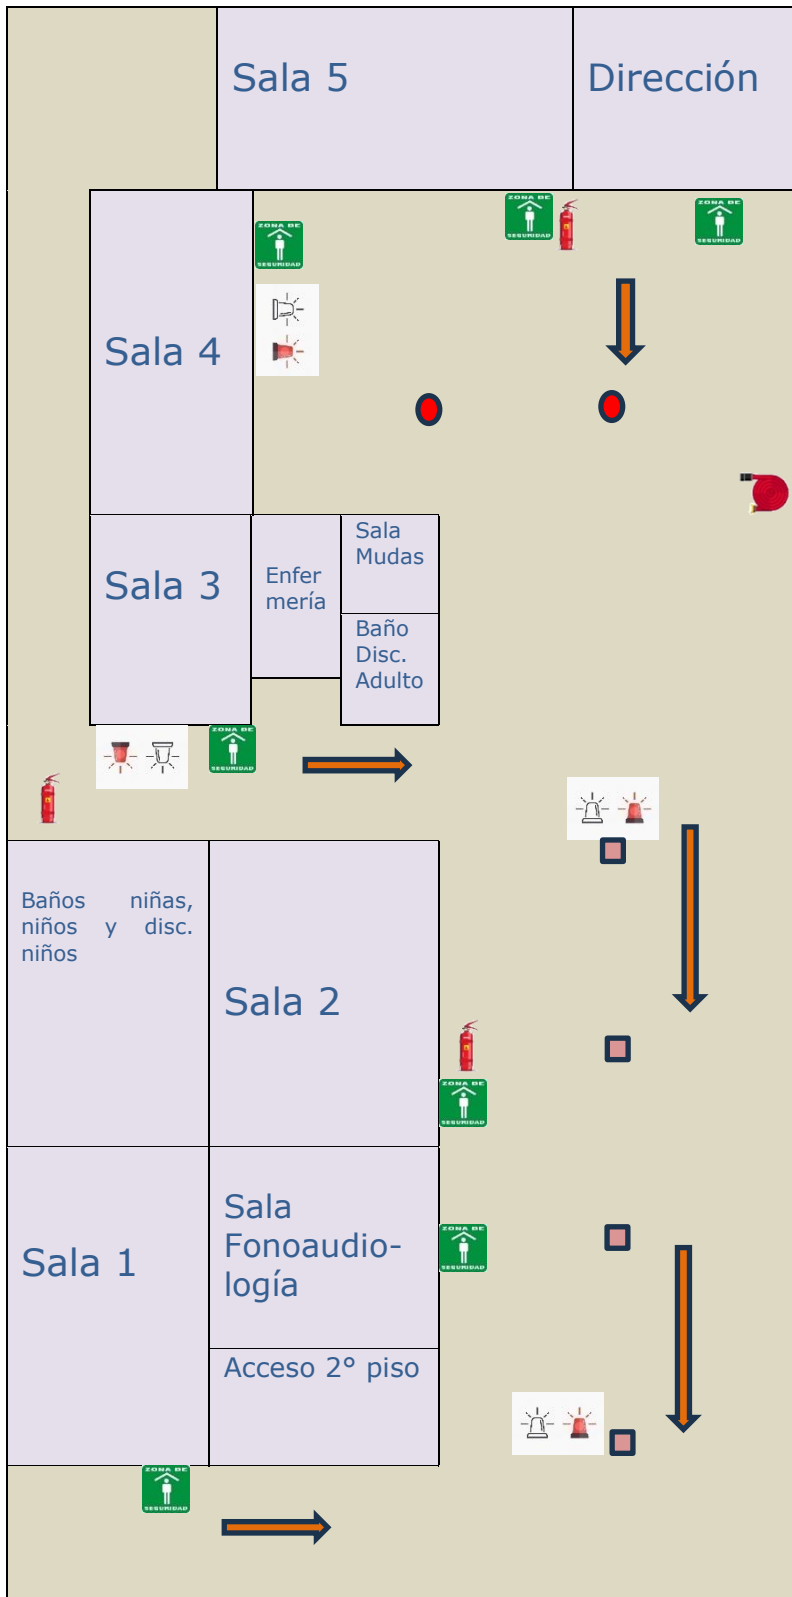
Sala 5

Dirección

ZONA DE SEGURIDAD

ZONA DE SEGURIDAD

ZONA DE SEGURIDAD

Sala 4

Sala 3

Enfermería

Sala Mudas

Baño Disc. Adulto

ZONA DE SEGURIDAD

Baños niñas, niños y disc. niños

Sala 2

ZONA DE SEGURIDAD

Sala 1

Sala Fonoaudiología

ZONA DE SEGURIDAD

Acceso 2° piso

ZONA DE SEGURIDAD